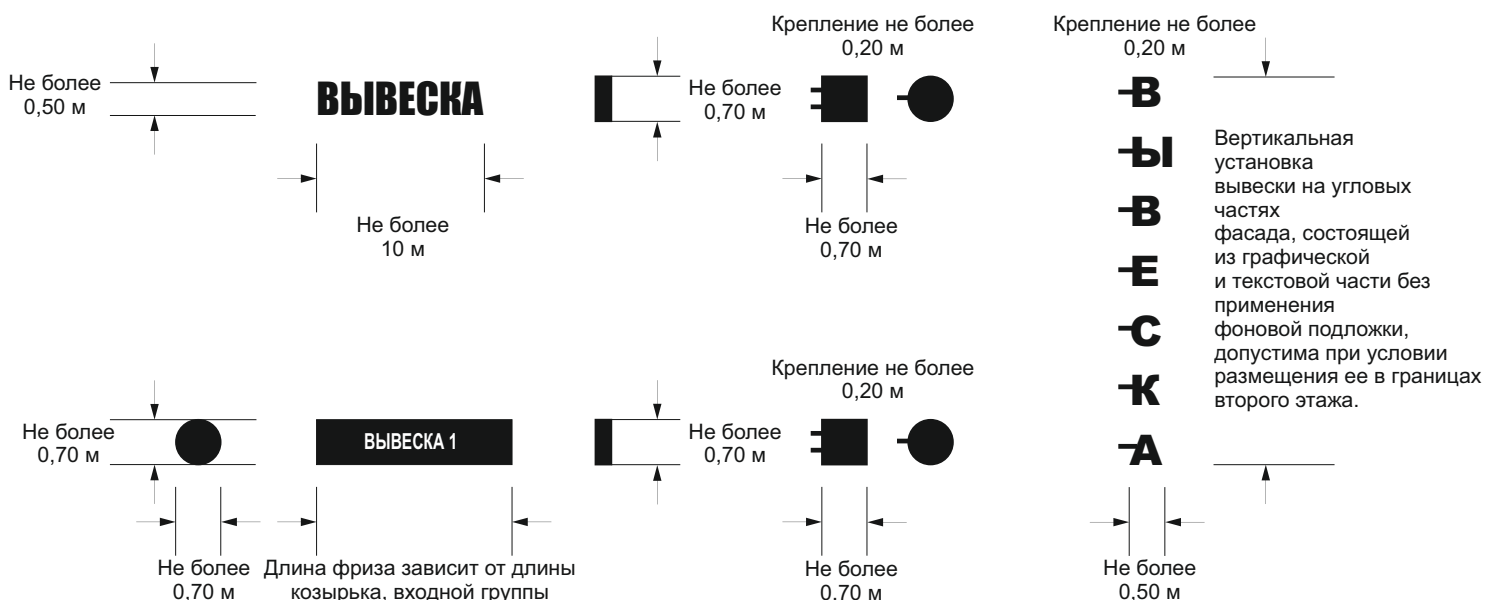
Не более
0,50 м

ВЫВЕСКА

Не более
10 м

Крепление не более
0,20 м

Не более
0,70 м

Не более
0,70 м

Крепление не более
0,20 м

В
Ы
В
Е
С
К
А

Вертикальная установка вывески на угловых частях фасада, состоящей из графической и текстовой части без применения фоновой подложки, допустима при условии размещения ее в границах второго этажа.

Не более
0,70 м

ВЫВЕСКА 1

Не более
0,70 м

Длина фриза зависит от длины козырька, входной группы

Крепление не более
0,20 м

Не более
0,70 м

Не более
0,70 м

Не более
0,50 м